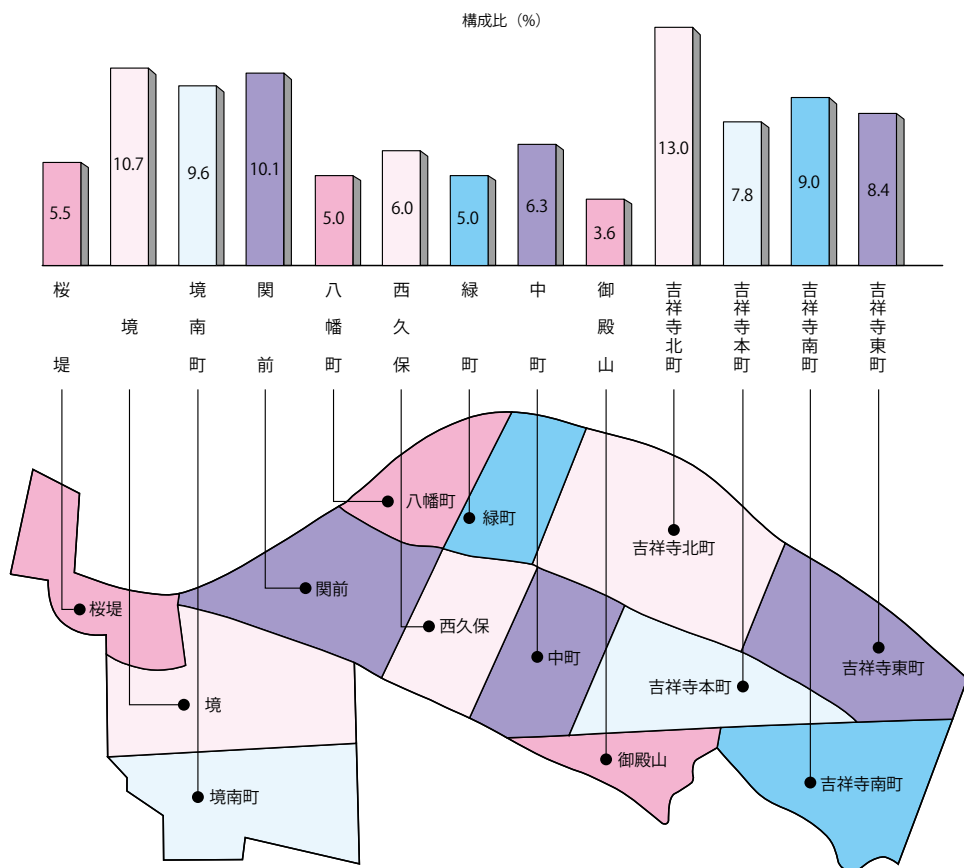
構成比（%）

| 桜堤 | 境 | 境南町 | 関前 | 八幡町 | 西久保 | 緑町 | 中町 | 御殿山 | 吉祥寺北町 | 吉祥寺本町 | 吉祥寺南町 | 吉祥寺東町 |
|---|---|---|---|---|---|---|---|---|---|---|---|---|
| 5.5 | 10.7 | 9.6 | 10.1 | 5.0 | 6.0 | 5.0 | 6.3 | 3.6 | 13.0 | 7.8 | 9.0 | 8.4 |

八幡町
緑町
吉祥寺北町
関前
桜堤
西久保
中町
吉祥寺東町
吉祥寺本町
境
御殿山
境南町
吉祥寺南町